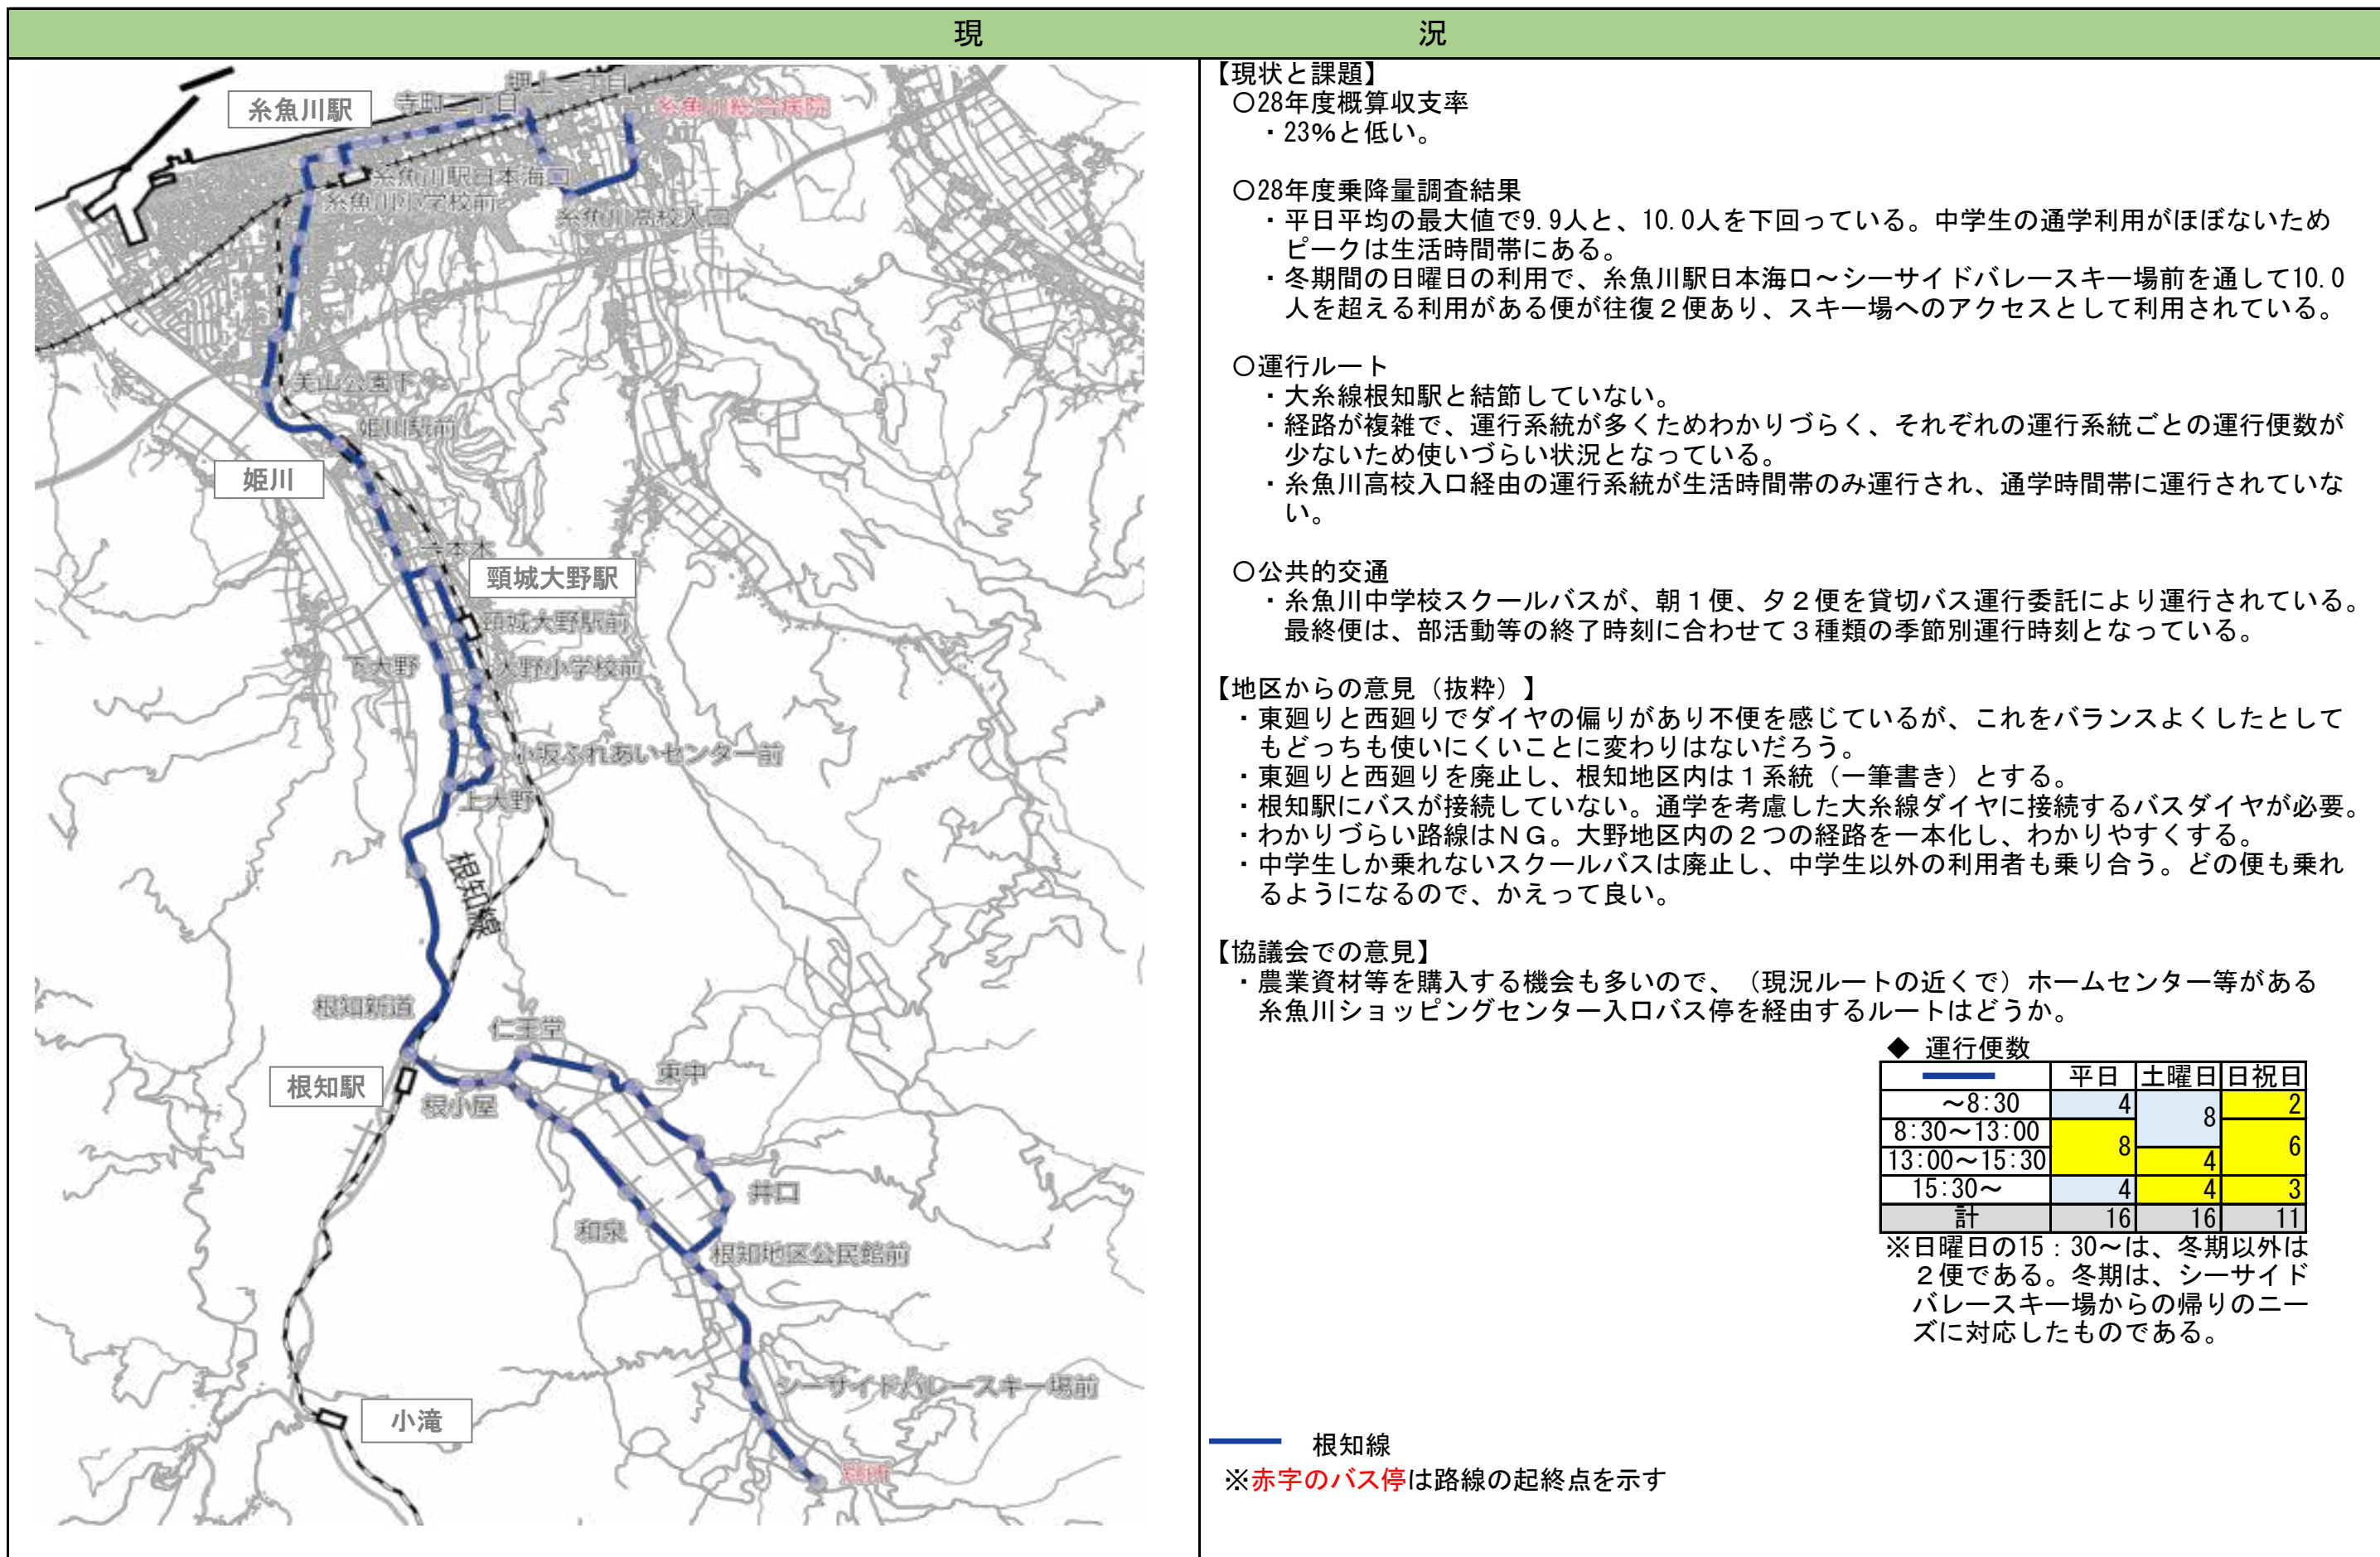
現　況

糸魚川駅
寺町二丁目
押上一丁目
糸魚川総合病院
糸魚川駅日本海口
糸魚川小学校前
糸魚川高校入口
美山公園下
姫川駅前
姫川
一本木
頸城大野駅
頸城大野駅前
下大野
大野小学校前
小坂ふれあいセンター前
上大野
根知線
根知新道
仁王堂
根知駅
根小屋
東中
井口
和泉
根知地区公民館前
シーサイドバレースキー場前
小滝
別所

【現状と課題】
○28年度概算収支率
・23%と低い。

○28年度乗降量調査結果
・平日平均の最大値で9.9人と、10.0人を下回っている。中学生の通学利用がほぼないためピークは生活時間帯にある。
・冬期間の日曜日の利用で、糸魚川駅日本海口～シーサイドバレースキー場前を通して10.0人を超える利用がある便が往復２便あり、スキー場へのアクセスとして利用されている。

○運行ルート
・大糸線根知駅と結節していない。
・経路が複雑で、運行系統が多くためわかりづらく、それぞれの運行系統ごとの運行便数が少ないため使いづらい状況となっている。
・糸魚川高校入口経由の運行系統が生活時間帯のみ運行され、通学時間帯に運行されていない。

○公共的交通
・糸魚川中学校スクールバスが、朝１便、夕２便を貸切バス運行委託により運行されている。最終便は、部活動等の終了時刻に合わせて３種類の季節別運行時刻となっている。

【地区からの意見（抜粋）】
・東廻りと西廻りでダイヤの偏りがあり不便を感じているが、これをバランスよくしたとしてもどっちも使いにくいことに変わりはないだろう。
・東廻りと西廻りを廃止し、根知地区内は１系統（一筆書き）とする。
・根知駅にバスが接続していない。通学を考慮した大糸線ダイヤに接続するバスダイヤが必要。
・わかりづらい路線はＮＧ。大野地区内の２つの経路を一本化し、わかりやすくする。
・中学生しか乗れないスクールバスは廃止し、中学生以外の利用者も乗り合う。どの便も乗れるようになるので、かえって良い。

【協議会での意見】
・農業資材等を購入する機会も多いので、（現況ルートの近くで）ホームセンター等がある糸魚川ショッピングセンター入口バス停を経由するルートはどうか。

◆ 運行便数
| | 平日 | 土曜日 | 日祝日 |
|---|---|---|---|
| ～8:30 | 4 | 8 | 2 |
| 8:30～13:00 | 8 | | 6 |
| 13:00～15:30 | | 4 | |
| 15:30～ | 4 | 4 | 3 |
| 計 | 16 | 16 | 11 |

※日曜日の15：30～は、冬期以外は２便である。冬期は、シーサイドバレースキー場からの帰りのニーズに対応したものである。

根知線
※赤字のバス停は路線の起終点を示す